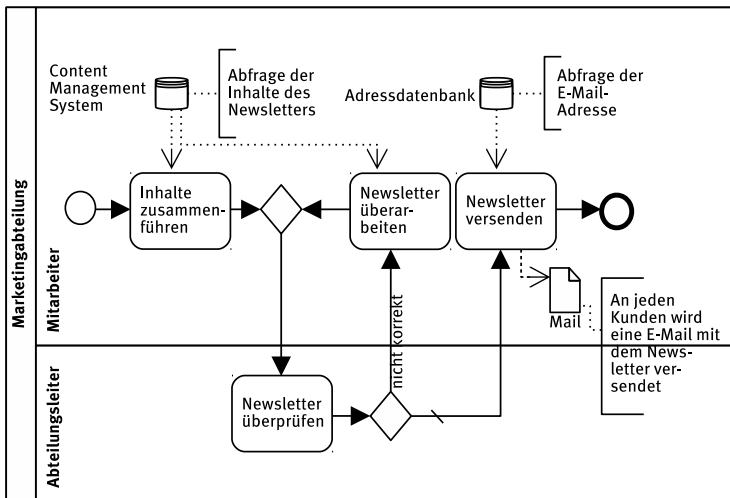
Marketingabteilung

Mitarbeiter

Abteilungsleiter

Content Management System

Abfrage der Inhalte des Newsletters

Adressdatenbank

Abfrage der E-Mail-Adresse

Inhalte zusammenführen

Newsletter überarbeiten

Newsletter versenden

Mail

An jeden Kunden wird eine E-Mail mit dem Newsletter versendet

nicht korrekt

Newsletter überprüfen